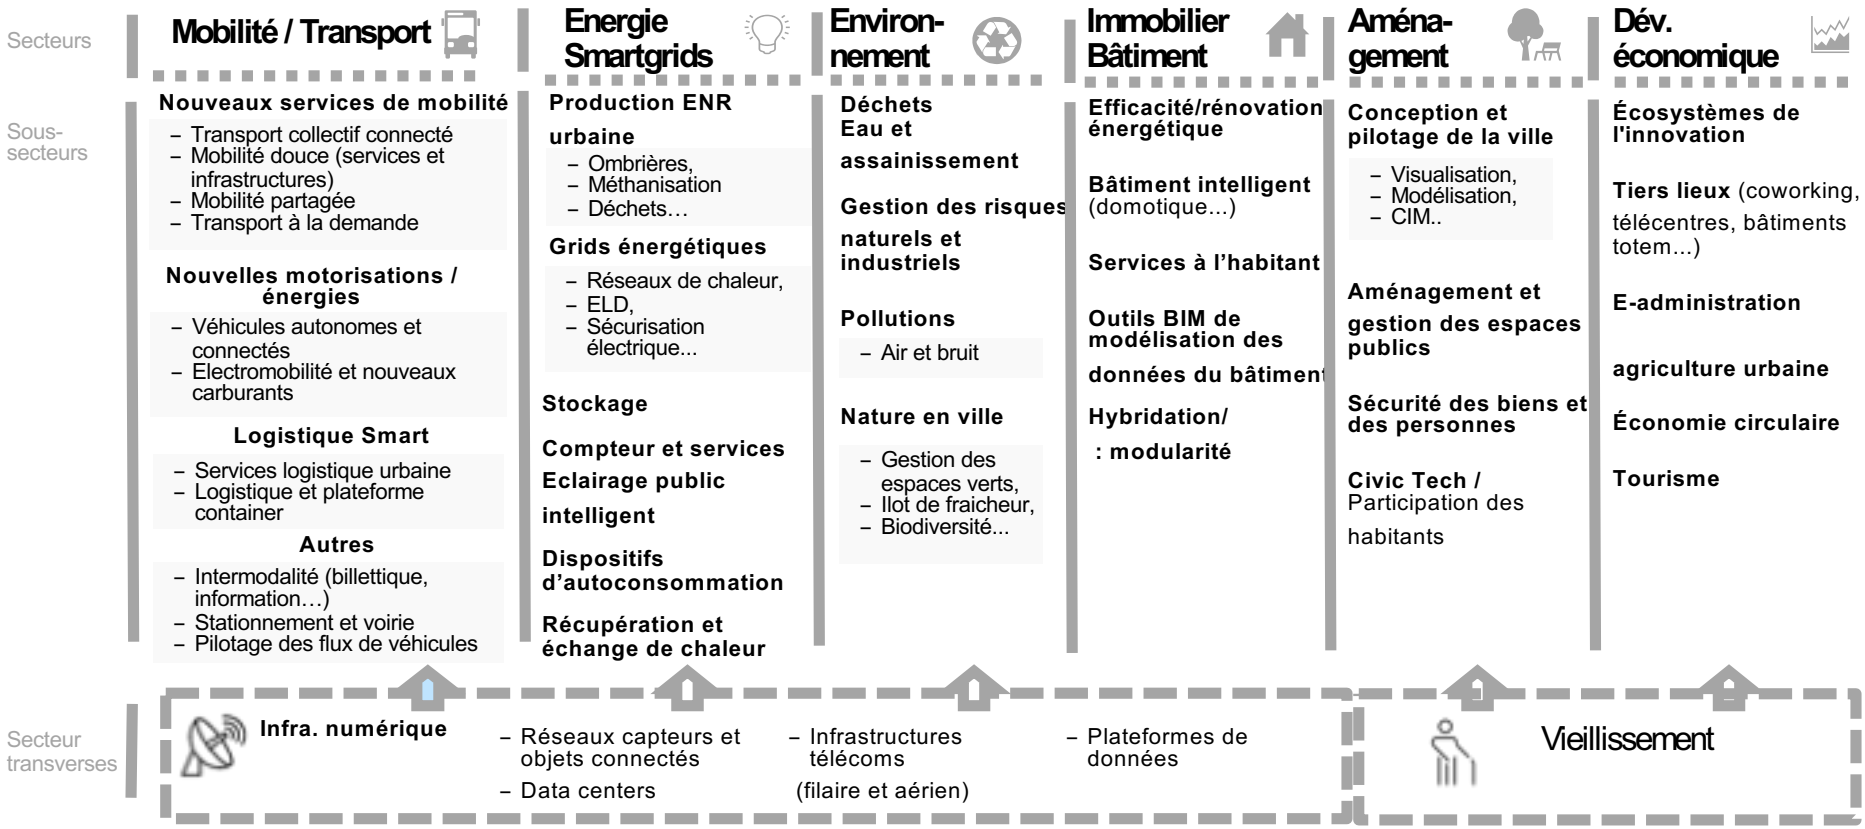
Secteurs

Mobilité / Transport

Energie Smartgrids

Environnement

Immobilier Bâtiment

Aménagement

Dév. économique

Sous-secteurs

Nouveaux services de mobilité
– Transport collectif connecté
– Mobilité douce (services et infrastructures)
– Mobilité partagée
– Transport à la demande

Nouvelles motorisations / énergies
– Véhicules autonomes et connectés
– Electromobilité et nouveaux carburants

Logistique Smart
– Services logistique urbaine
– Logistique et plateforme container

Autres
– Intermodalité (billettique, information…)
– Stationnement et voirie
– Pilotage des flux de véhicules

Production ENR urbaine
– Ombrières,
– Méthanisation
– Déchets…

Grids énergétiques
– Réseaux de chaleur,
– ELD,
– Sécurisation électrique...

Stockage

Compteur et services

Eclairage public intelligent

Dispositifs d'autoconsommation

Récupération et échange de chaleur

Déchets
Eau et assainissement

Gestion des risques naturels et industriels

Pollutions
– Air et bruit

Nature en ville
– Gestion des espaces verts,
– Ilot de fraicheur,
– Biodiversité...

Efficacité/rénovation énergétique

Bâtiment intelligent (domotique...)

Services à l'habitant

Outils BIM de modélisation des données du bâtiment

Hybridation/ : modularité

Conception et pilotage de la ville
– Visualisation,
– Modélisation,
– CIM..

Aménagement et gestion des espaces publics

Sécurité des biens et des personnes

Civic Tech / Participation des habitants

Écosystèmes de l'innovation

Tiers lieux (coworking, télécentres, bâtiments totem...)

E-administration

agriculture urbaine

Économie circulaire

Tourisme

Secteur transverses

Infra. numérique

– Réseaux capteurs et objets connectés
– Data centers

– Infrastructures télécoms (filaire et aérien)

– Plateformes de données

Vieillissement